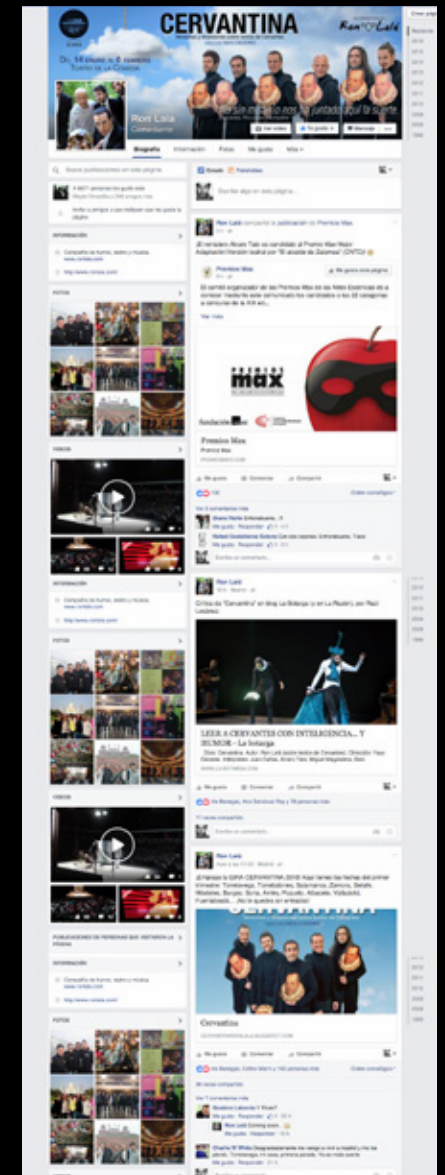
CERVANTINA

Del 14 enero al 8 febrero
Teatro de la Comedia

Ron Lalá
Comediante

Biografía Información Fotos Me gusta Más

Ron Lalá compartió la publicación de Premios Max.

Premios Max

PREMIOS MAX

Premios Max

LEER A CERVANTES CON INTELIGENCIA... Y HUMOR - La Ionaga

Ron Lalá

Cervantina

Ron Lalá

Cervantina